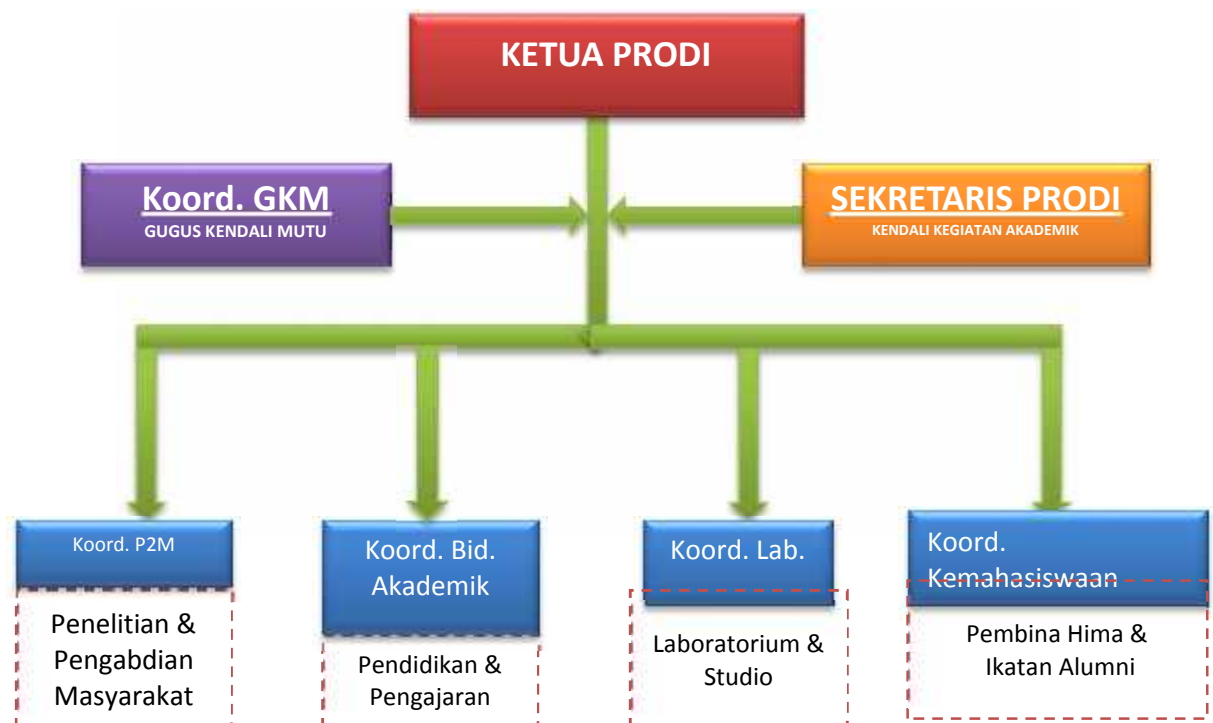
KETUA PRODI

Koord. GKM
GUGUS KENDALI MUTU

SEKRETARIS PRODI
KENDALI KEGIATAN AKADEMIK

Koord. P2M

Penelitian & Pengabdian Masyarakat

Koord. Bid. Akademik

Pendidikan & Pengajaran

Koord. Lab.

Laboratorium & Studio

Koord. Kemahasiswaan

Pembina Hima & Ikatan Alumni